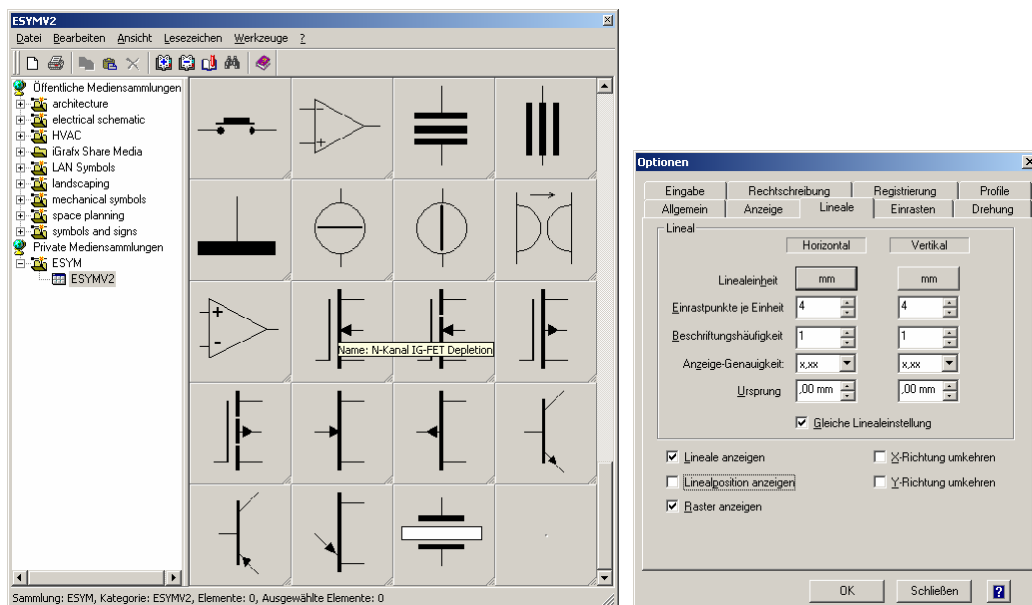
ESYMV2

Datei Bearbeiten Ansicht Lesezeichen Werkzeuge ?

Öffentliche Mediensammlungen
architecture
electrical schematic
HVAC
iGrafx Share Media
LAN Symbols
landscaping
mechanical symbols
space planning
symbols and signs
Private Mediensammlungen
ESYM
ESYMV2

+
-
Name: N-Kanal IG-FET Depletion

Sammlung: ESYM, Kategorie: ESYMV2, Elemente: 0, Ausgewählte Elemente: 0

Optionen

Eingabe | Rechtschreibung | Registrierung | Profile
Allgemein | Anzeige | Lineale | Einrasten | Drehung

Lineal
Horizontal | Vertikal
Linealeinheit | mm | mm
Einrastpunkte je Einheit | 4 | 4
Beschriftungshäufigkeit | 1 | 1
Anzeige-Genauigkeit: | x,xx | x,xx
Ursprung | ,00 mm | ,00 mm

Gleiche Linealeinstellung

Lineale anzeigen
X-Richtung umkehren
Linealposition anzeigen
Y-Richtung umkehren
Raster anzeigen

OK | Schließen | ?